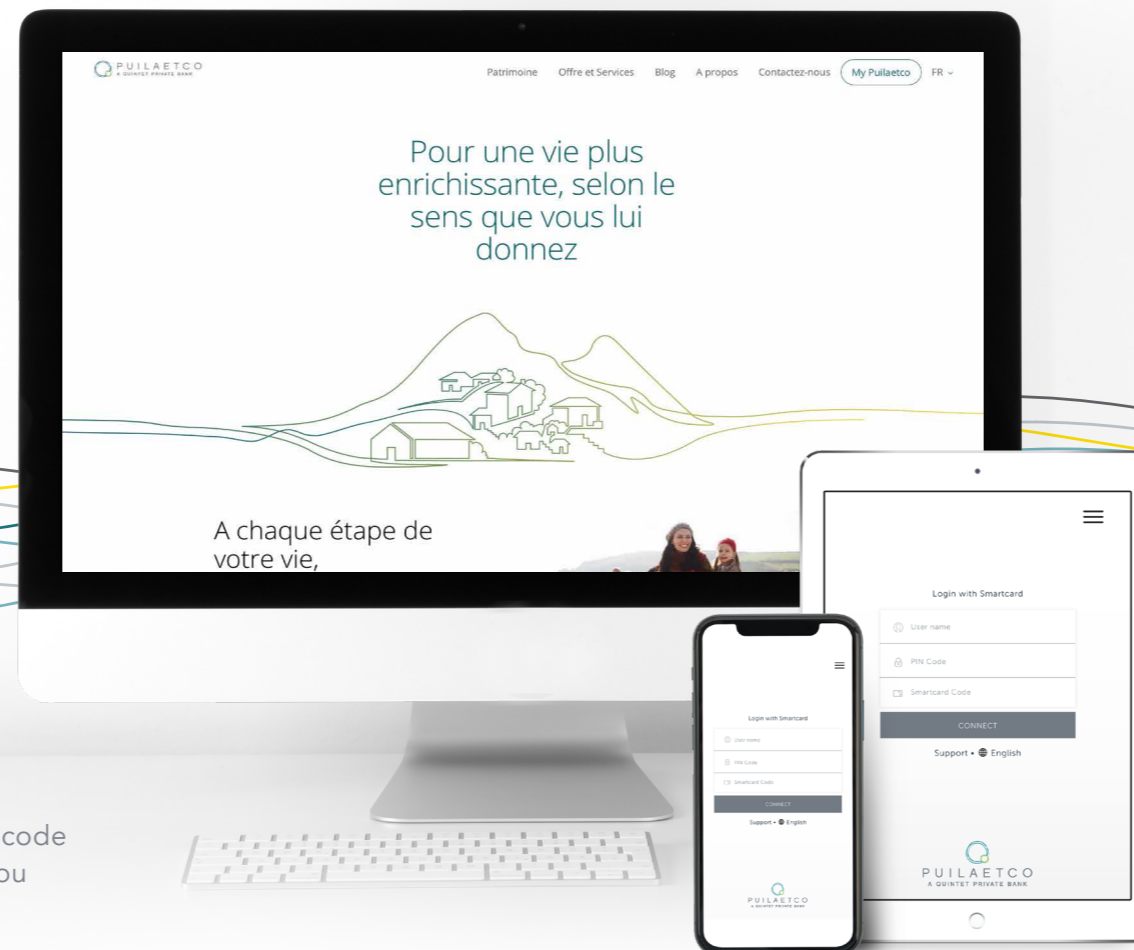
PUILAETCO
A QUINTET PRIVATE BANK

Patrimoine Offre et Services Blog A propos Contactez-nous My Puilaetco FR

Pour une vie plus enrichissante, selon le sens que vous lui donnez

A chaque étape de votre vie,

Login with Smartcard

User name

PIN Code

Smartcard Code

CONNECT

Support • English

PUILAETCO
A QUINTET PRIVATE BANK

Login with Smartcard

User name

PIN Code

Smartcard Code

CONNECT

Support • English

PUILAETCO
A QUINTET PRIVATE BANK

code
ou